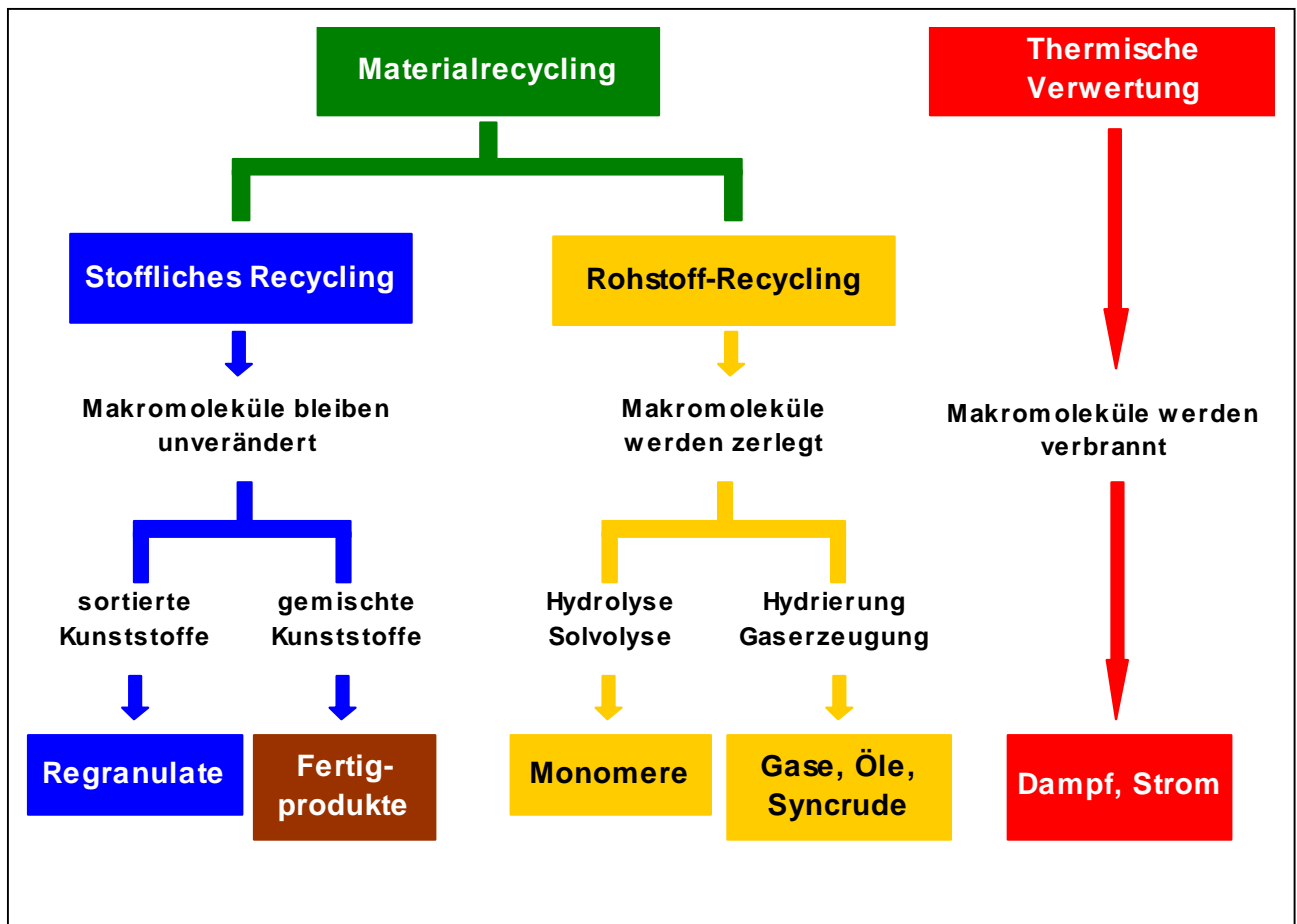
Materialrecycling

Thermische Verwertung

Stoffliches Recycling

Rohstoff-Recycling

Makromoleküle bleiben unverändert

Makromoleküle werden zerlegt

Makromoleküle werden verbrannt

sortierte Kunststoffe

gemischte Kunststoffe

Hydrolyse Solvolyse

Hydrierung Gaserzeugung

Regranulate

Fertigprodukte

Monomere

Gase, Öle, Syncrude

Dampf, Strom